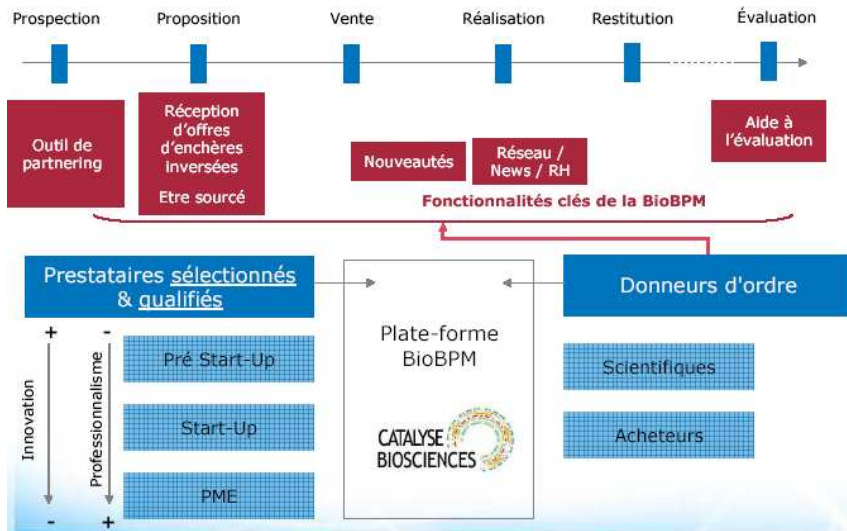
Prospection
Proposition
Vente
Réalisation
Restitution
Évaluation

Outil de partnering

Réception d'offres d'enchères inversées

Etre sourcé

Nouveautés

Réseau / News / RH

Aide à l'évaluation

Fonctionnalités clés de la BioBPM

Prestataires sélectionnés & qualifiés

Plate-forme BioBPM

CATALYSE BIOSCIENCES

Donneurs d'ordre

+
-
Innovation
-
+
Professionnalisme

Pré Start-Up

Start-Up

PME

Scientifiques

Acheteurs